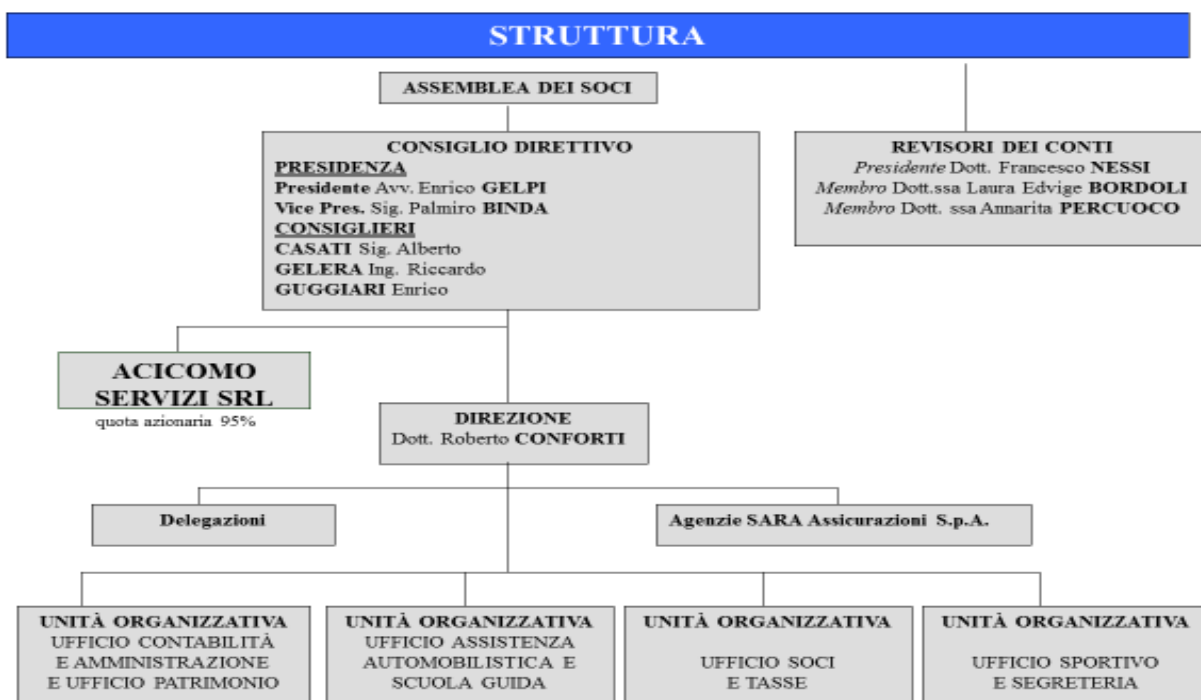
STRUTTURA

ASSEMBLEA DEI SOCI

CONSIGLIO DIRETTIVO
PRESIDENZA
Presidente Avv. Enrico GELPI
Vice Pres. Sig. Palmiro BINDA
CONSIGLIERI
CASATI Sig. Alberto
GELERA Ing. Riccardo
GUGGIARI Enrico

REVISORI DEI CONTI
Presidente Dott. Francesco NESSI
Membro Dott.ssa Laura Edvige BORDOLI
Membro Dott. ssa Annarita PERCUOCO

ACICOMO SERVIZI SRL
quota azionaria 95%

DIREZIONE
Dott. Roberto CONFORTI

Delegazioni

Agenzie SARA Assicurazioni S.p.A.

UNITÀ ORGANIZZATIVA
UFFICIO CONTABILITÀ E AMMINISTRAZIONE E UFFICIO PATRIMONIO

UNITÀ ORGANIZZATIVA
UFFICIO ASSISTENZA AUTOMOBILISTICA E SCUOLA GUIDA

UNITÀ ORGANIZZATIVA
UFFICIO SOCI E TASSE

UNITÀ ORGANIZZATIVA
UFFICIO SPORTIVO E SEGRETERIA